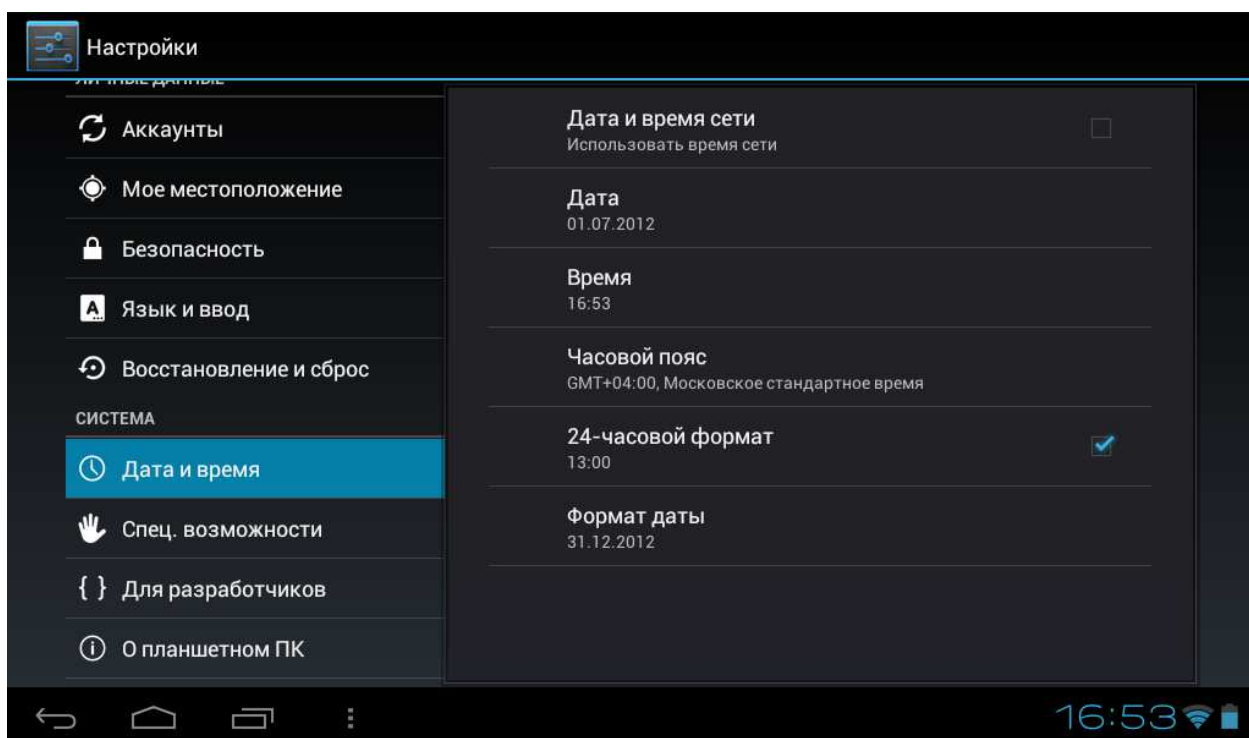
Настройки

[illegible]

Аккаунты

Мое местоположение

Безопасность

Язык и ввод

Восстановление и сброс

СИСТЕМА

Дата и время

Спец. возможности

{ } Для разработчиков

О планшетном ПК

Дата и время сети
Использовать время сети

Дата
01.07.2012

Время
16:53

Часовой пояс
GMT+04:00, Московское стандартное время

24-часовой формат
13:00

Формат даты
31.12.2012

16:53